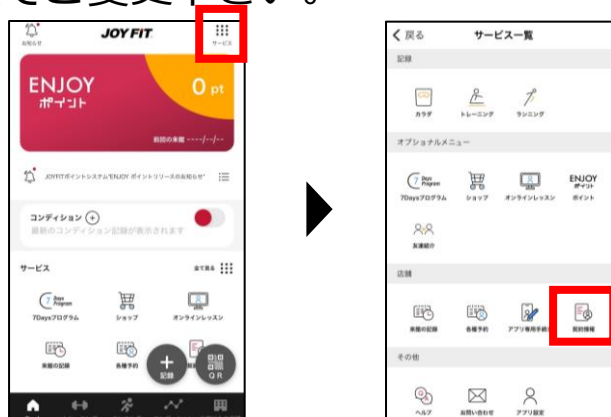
できま変更でき。

お知らせ
JOYFIT
サービス

ENJOY
ポイント
0 pt
前回の来館 ----/--/--

JOYFITポイントシステム「ENJOY ポイント」リリースのお知らせ

コンディション +
最新のコンディション記録が表示されます

サービス
全て表示

7Days Program
7Daysプログラム
ショップ
オンラインレッスン
来館の記録
各種予約
記録
QR

< 戻る
サービス一覧
記録
カラダ
トレーニング
ランニング
オプショナルメニュー
7Days Program
7Daysプログラム
ショップ
オンラインレッスン
ENJOY ポイント
ポイント
友達紹介
店舗
来館の記録
各種予約
アプリ専用手続き
契約情報
その他
ヘルプ
お問い合わせ
アプリ設定